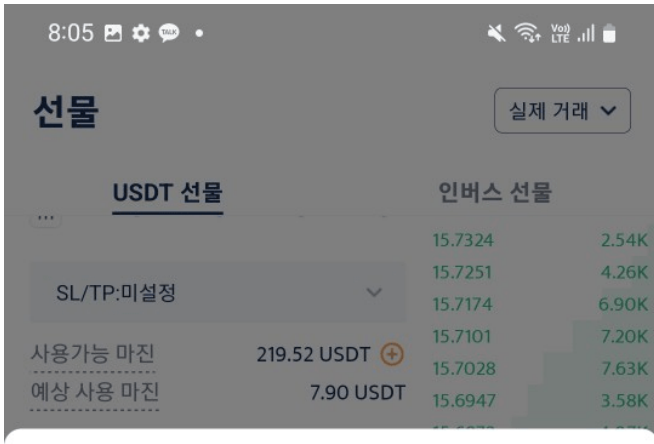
8:05

선물

실제 거래

USDT 선물

인버스 선물

SL/TP:미설정

사용가능 마진 219.52 USDT

예상 사용 마진 7.90 USDT

| 15.7324 | 2.54K |
|---|---|
| 15.7251 | 4.26K |
| 15.7174 | 6.90K |
| 15.7101 | 7.20K |
| 15.7028 | 7.63K |
| 15.6947 | 3.58K |